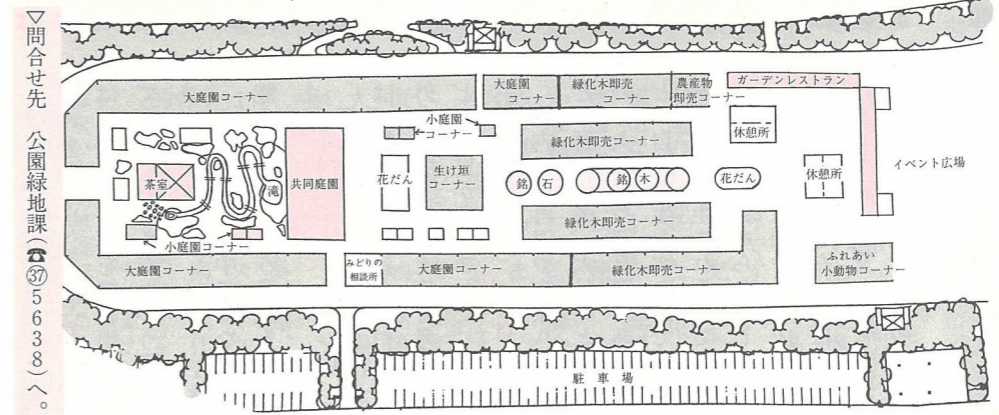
▽問合せ先　公園緑地課（☎㊲5638）へ。

大庭園コーナー
大庭園コーナー
緑化木即売コーナー
農産物即売コーナー
ガーデンレストラン
小庭園コーナー
緑化木即売コーナー
休憩所
茶室
滝
共同庭園
花だん
生け垣コーナー
銘
石
銘
木
花だん
休憩所
イベント広場
緑化木即売コーナー
小庭園コーナー
大庭園コーナー
みどりの相談所
大庭園コーナー
緑化木即売コーナー
ふれあい小動物コーナー
駐車場